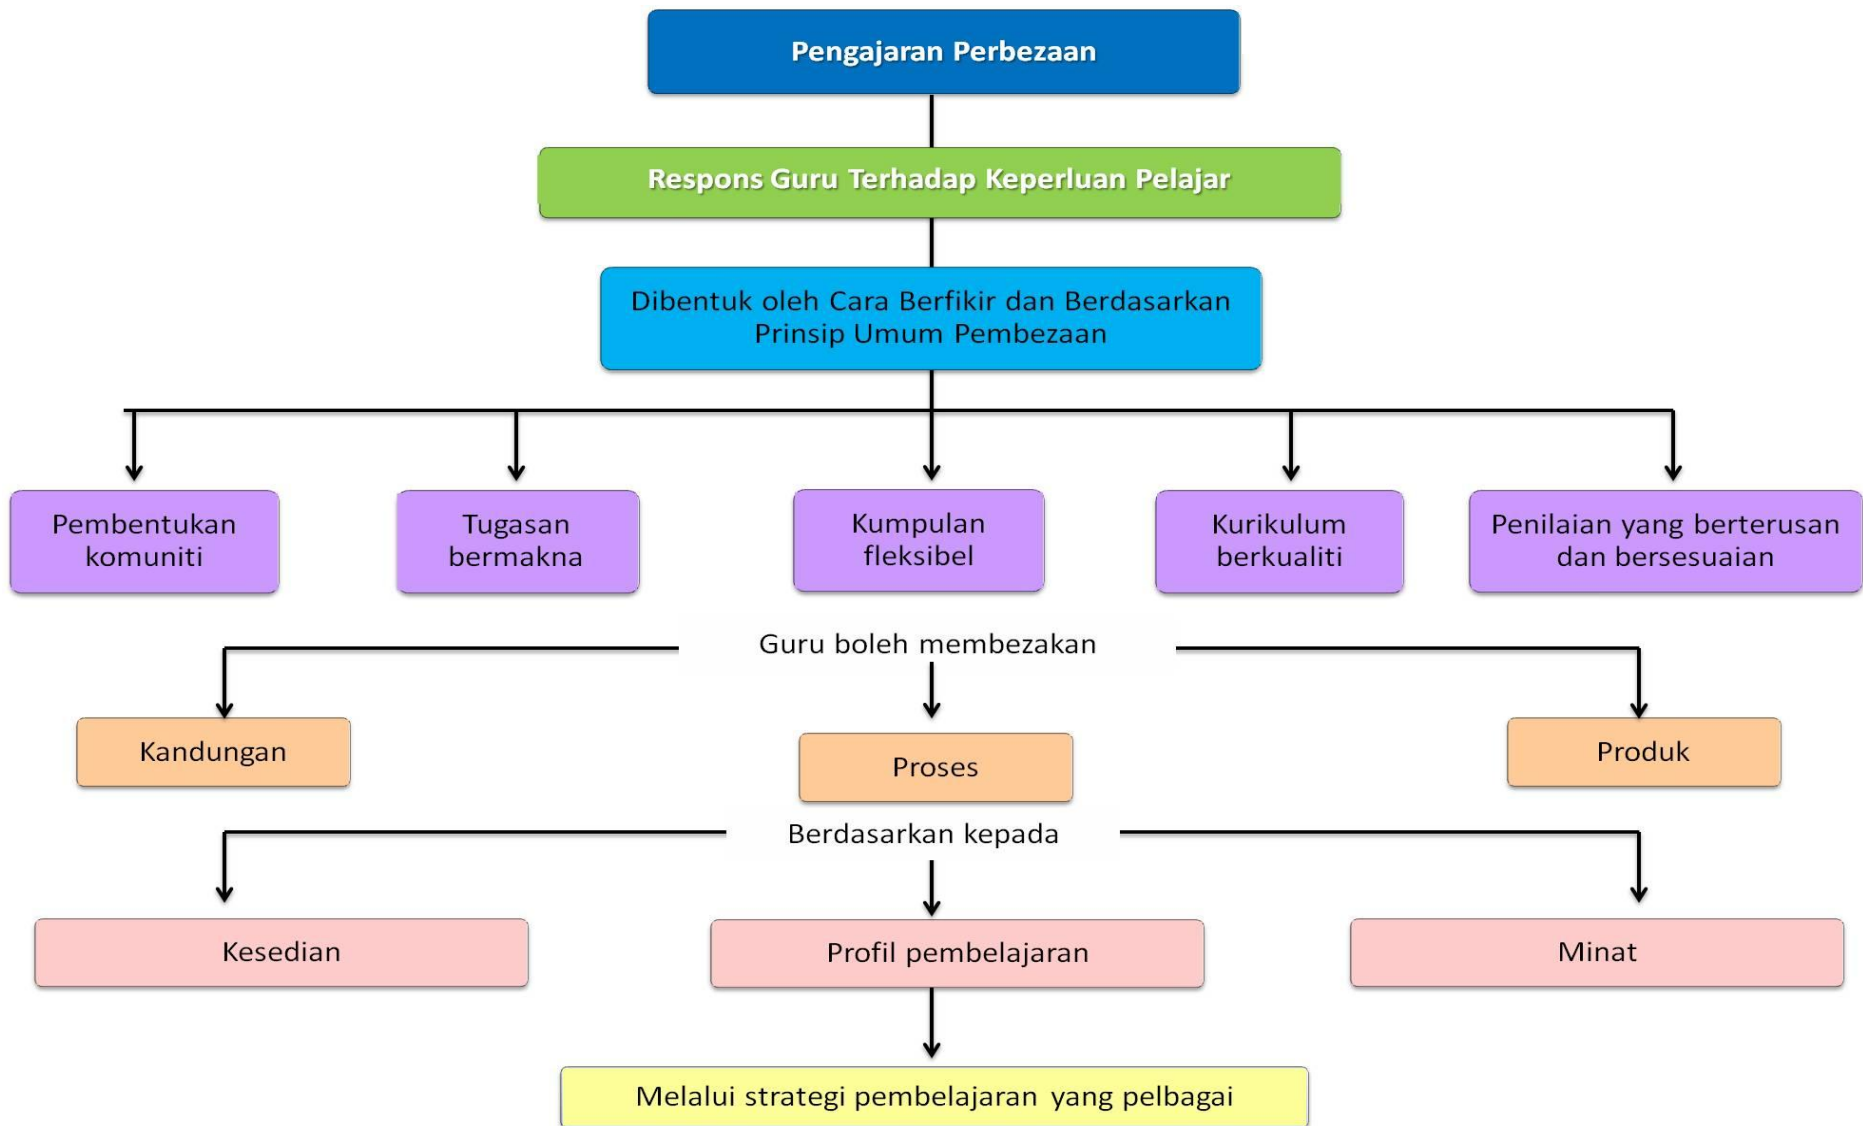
Pengajaran Perbezaan

Respons Guru Terhadap Keperluan Pelajar

Dibentuk oleh Cara Berfikir dan Berdasarkan Prinsip Umum Pembezaan

Pembentukan komuniti

Tugasan bermakna

Kumpulan fleksibel

Kurikulum berkualiti

Penilaian yang berterusan dan bersesuaian

Guru boleh membezakan

Kandungan

Proses

Produk

Berdasarkan kepada

Kesedian

Profil pembelajaran

Minat

Melalui strategi pembelajaran yang pelbagai